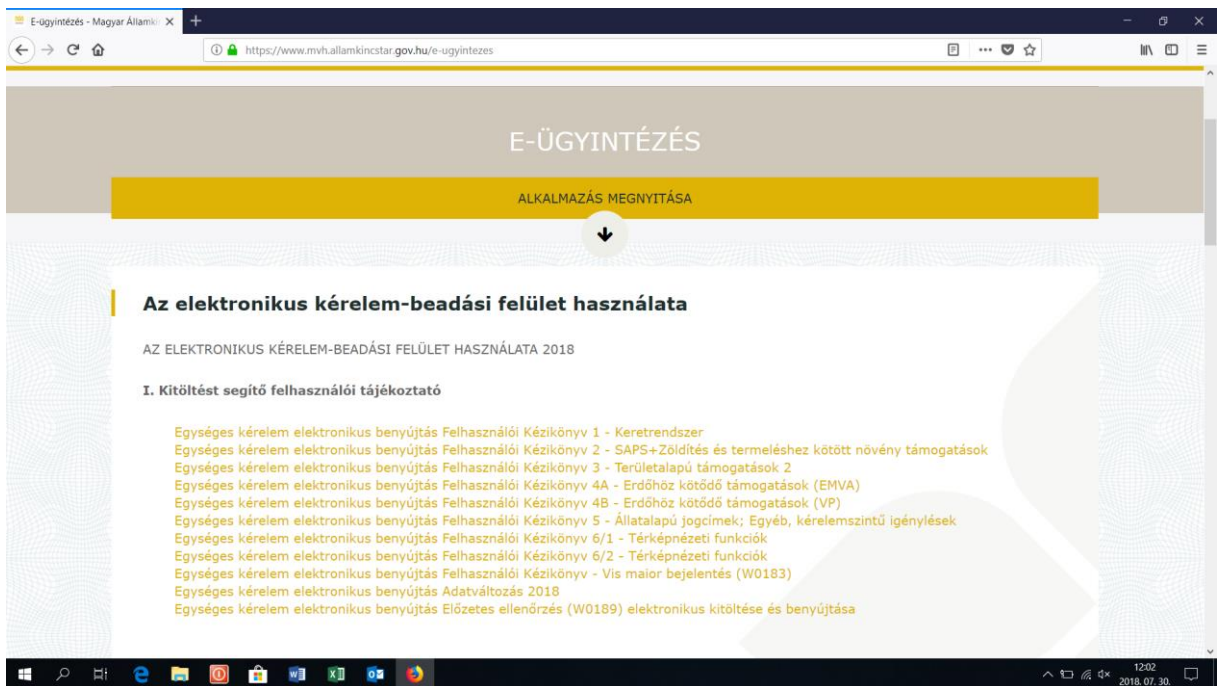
E-ügyintézés - Magyar Államk ×
https://www.mvh.allamkincstar.gov.hu/e-ugyintezes

E-ÜGYINTÉZÉS

ALKALMAZÁS MEGNYITÁSA

Az elektronikus kérelem-beadási felület használata

AZ ELEKTRONIKUS KÉRELEM-BEADÁSI FELÜLET HASZNÁLATA 2018

I. Kitöltést segítő felhasználói tájékoztató

Egységes kérelem elektronikus benyújtás Felhasználói Kézikönyv 1 - Keretrendszer
Egységes kérelem elektronikus benyújtás Felhasználói Kézikönyv 2 - SAPS+Zöldítés és termeléshez kötött növény támogatások
Egységes kérelem elektronikus benyújtás Felhasználói Kézikönyv 3 - Területalapú támogatások 2
Egységes kérelem elektronikus benyújtás Felhasználói Kézikönyv 4A - Erdőhöz kötődő támogatások (EMVA)
Egységes kérelem elektronikus benyújtás Felhasználói Kézikönyv 4B - Erdőhöz kötődő támogatások (VP)
Egységes kérelem elektronikus benyújtás Felhasználói Kézikönyv 5 - Állatalapú jogcímek; Egyéb, kérelemszintű igénylések
Egységes kérelem elektronikus benyújtás Felhasználói Kézikönyv 6/1 - Térképnézeti funkciók
Egységes kérelem elektronikus benyújtás Felhasználói Kézikönyv 6/2 - Térképnézeti funkciók
Egységes kérelem elektronikus benyújtás Felhasználói Kézikönyv - Vis maior bejelentés (W0183)
Egységes kérelem elektronikus benyújtás Adatváltozás 2018
Egységes kérelem elektronikus benyújtás Előzetes ellenőrzés (W0189) elektronikus kitöltése és benyújtása

12:02
2018. 07. 30.